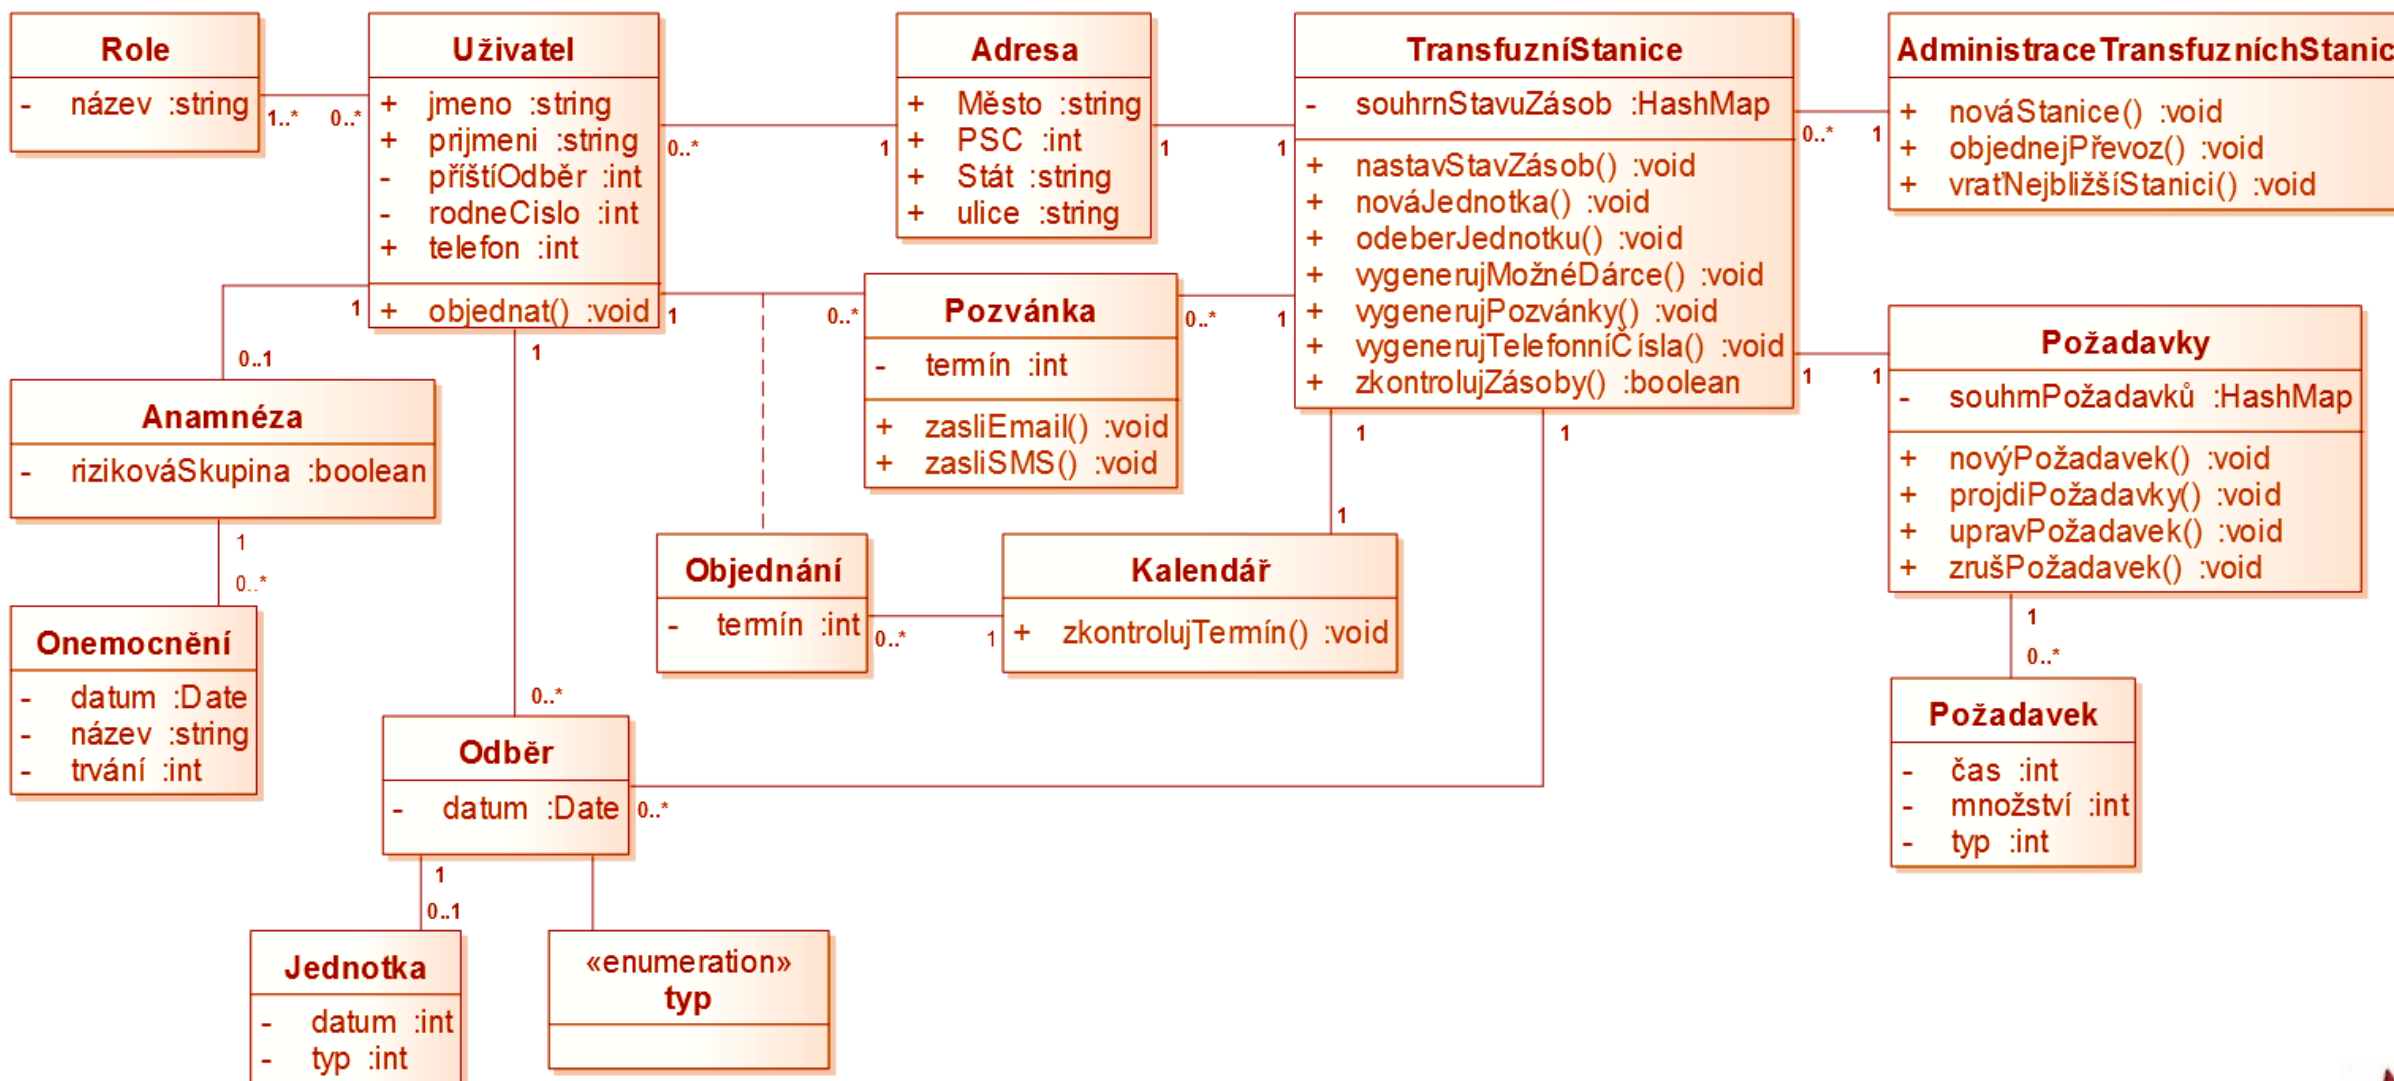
Role
- název :string

1..* 0..*

Uživatel
+ jmeno :string
+ prijmeni :string
- příštíOdběr :int
- rodneCislo :int
+ telefon :int
+ objednat() :void

0..* 1

Adresa
+ Město :string
+ PSC :int
+ Stát :string
+ ulice :string

1 1

TransfuzníStanice
- souhrnStavuZásob :HashMap
+ nastavStavZásob() :void
+ nováJednotka() :void
+ odeberJednotku() :void
+ vygenerujMožnéDárce() :void
+ vygenerujPozvánky() :void
+ vygenerujTelefonníČísla() :void
+ zkontrolujZásoby() :boolean

0..* 1

AdministraceTransfuzníchStanic
+ nováStanice() :void
+ objednejPřevoz() :void
+ vraťNejbližšíStanici() :void

1 0..1

Anamnéza
- rizikováSkupina :boolean

1 0..*

Onemocnění
- datum :Date
- název :string
- trvání :int

1 0..* 0..* 1

Pozvánka
- termín :int
+ zasliEmail() :void
+ zasliSMS() :void

1 1 1 1

Objednání
- termín :int

0..* 1

Kalendář
+ zkontrolujTermín() :void

1 1

Požadavky
- souhrnPožadavků :HashMap
+ novýPožadavek() :void
+ projdiPožadavky() :void
+ upravPožadavek() :void
+ zrušPožadavek() :void

1 0..*

Požadavek
- čas :int
- množství :int
- typ :int

1 0..*

Odběr
- datum :Date

0..*

1 0..1

Jednotka
- datum :int
- typ :int

«enumeration»
typ